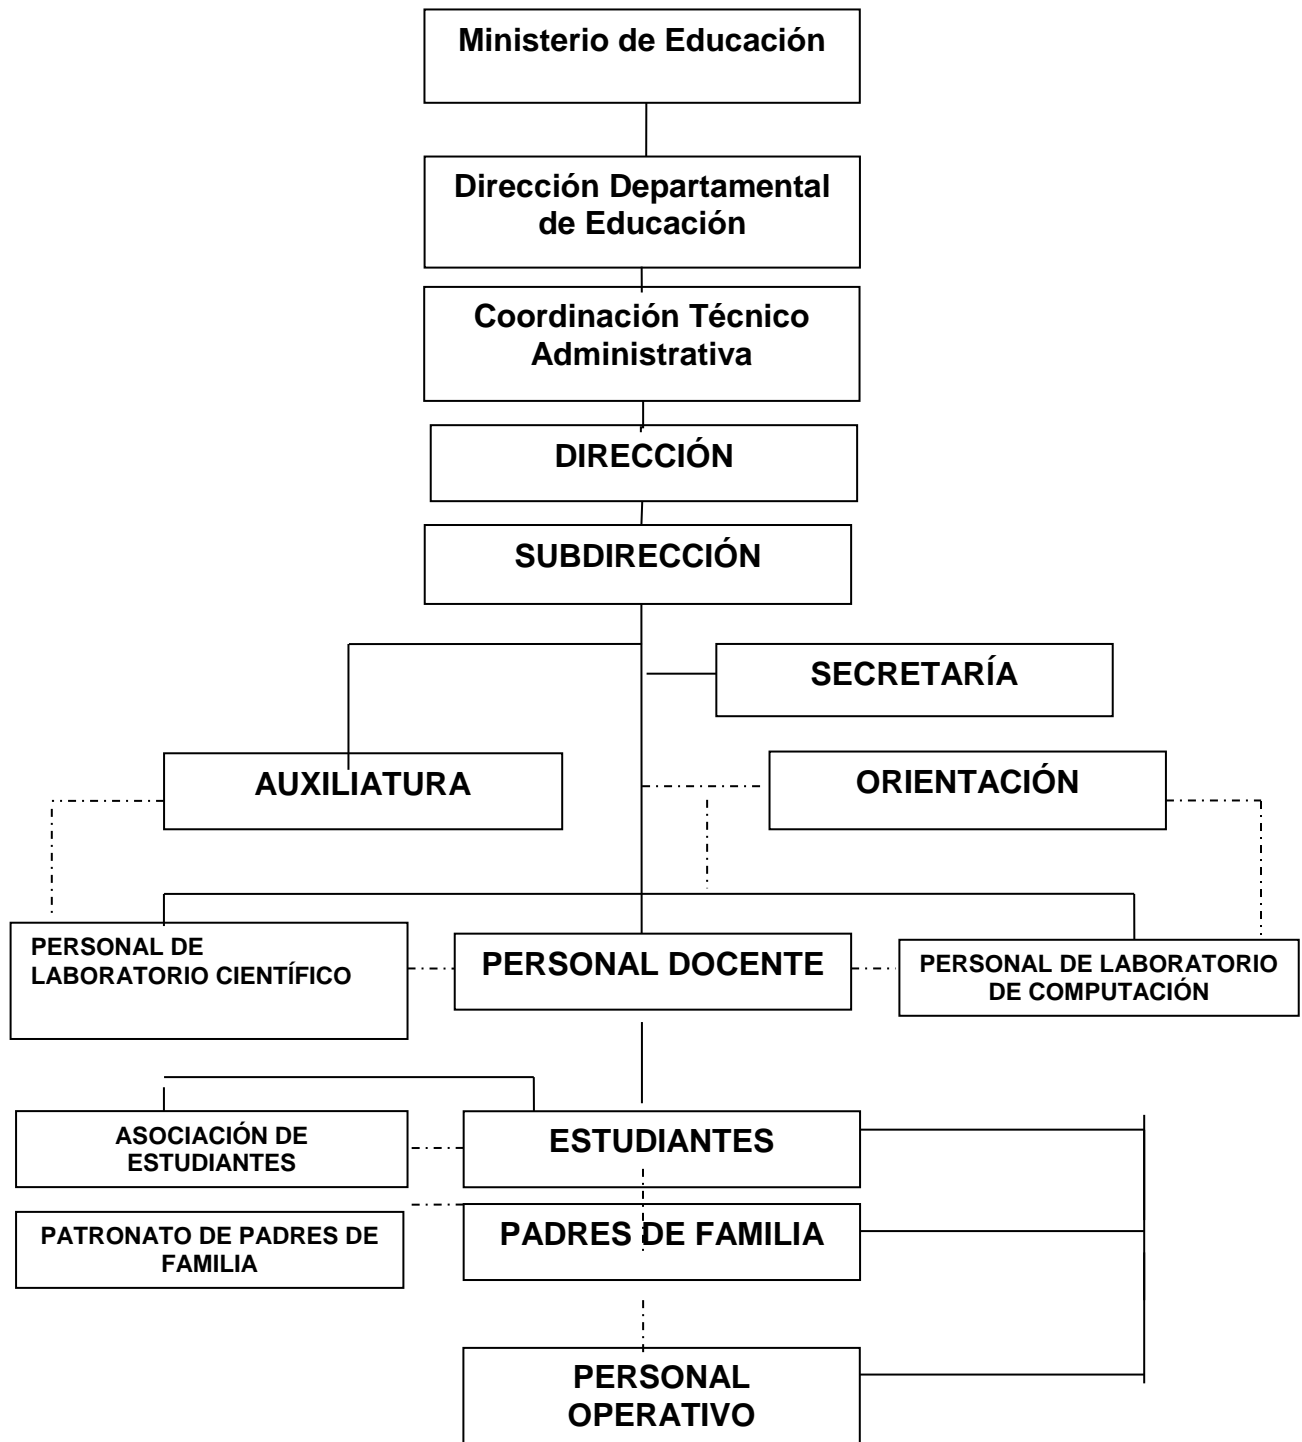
Ministerio de Educación

Dirección Departamental de Educación

Coordinación Técnico Administrativa

DIRECCIÓN

SUBDIRECCIÓN

SECRETARÍA

AUXILIATURA

ORIENTACIÓN

PERSONAL DE LABORATORIO CIENTÍFICO

PERSONAL DOCENTE

PERSONAL DE LABORATORIO DE COMPUTACIÓN

ASOCIACIÓN DE ESTUDIANTES

ESTUDIANTES

PATRONATO DE PADRES DE FAMILIA

PADRES DE FAMILIA

PERSONAL OPERATIVO